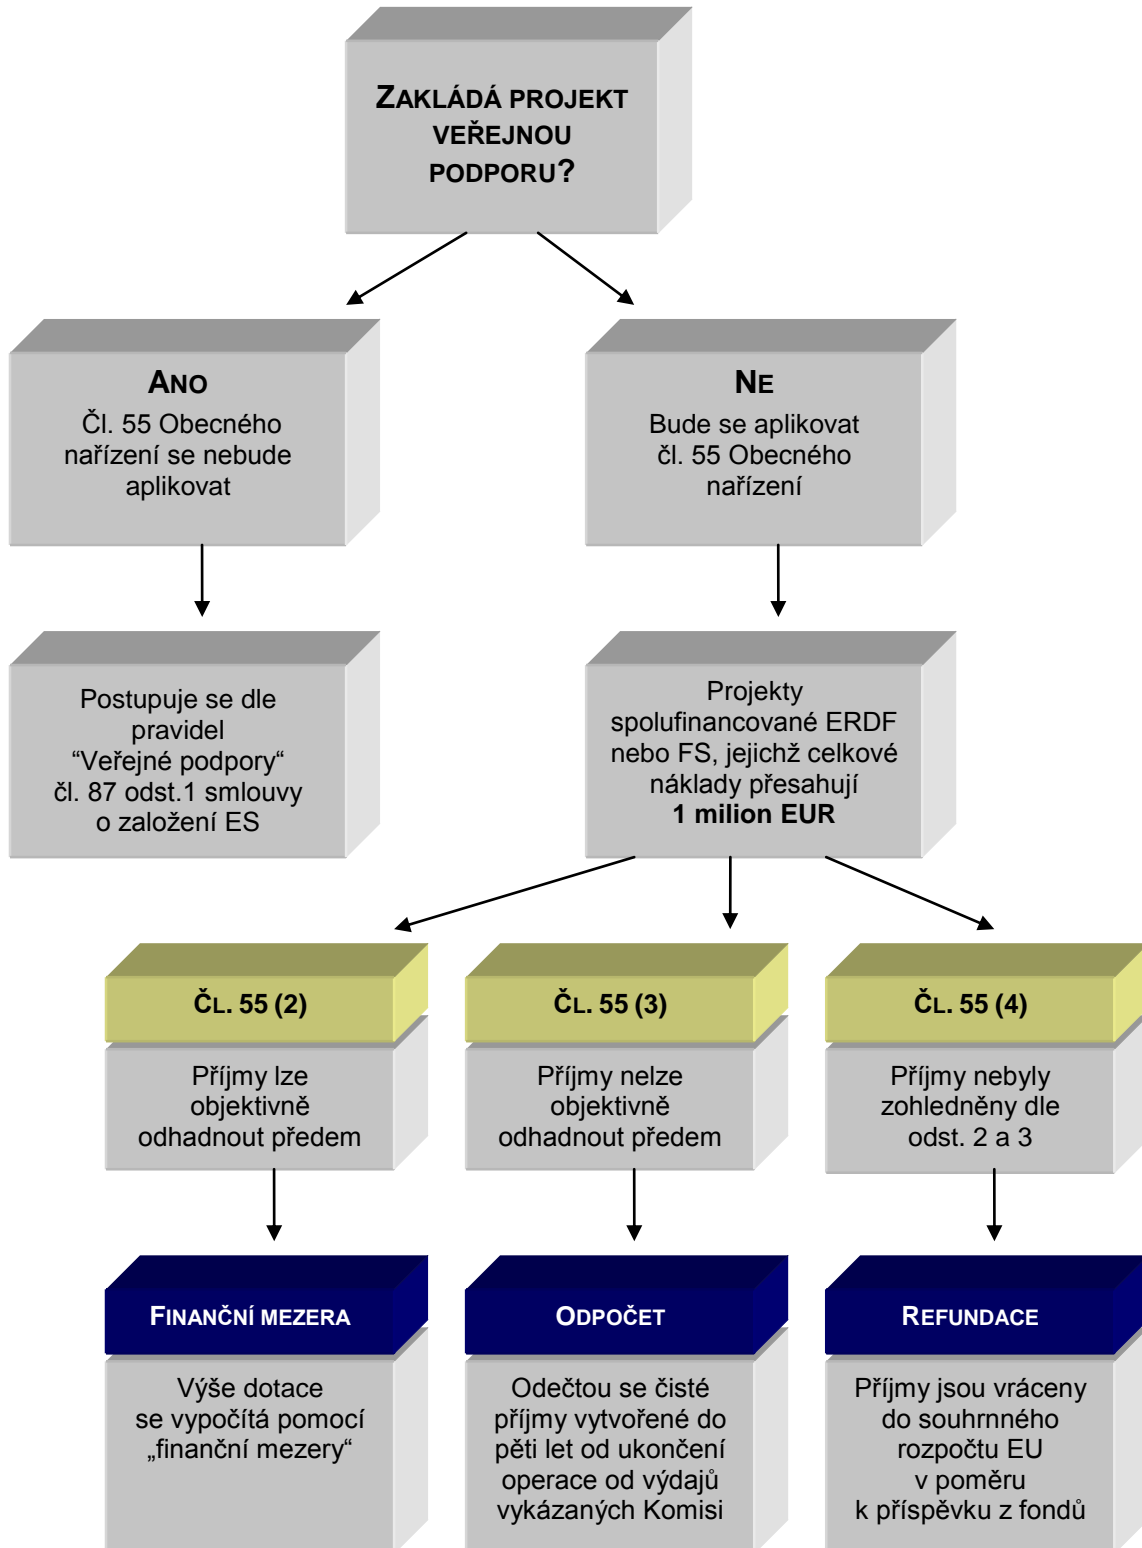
ZAKLÁDÁ PROJEKT VEŘEJNOU PODPORU?

ANO
Čl. 55 Obecného nařízení se nebude aplikovat

NE
Bude se aplikovat čl. 55 Obecného nařízení

Postupuje se dle pravidel “Veřejné podpory“ čl. 87 odst.1 smlouvy o založení ES

Projekty spolufinancované ERDF nebo FS, jejichž celkové náklady přesahují
**1 milion EUR**

ČL. 55 (2)
Příjmy lze objektivně odhadnout předem

ČL. 55 (3)
Příjmy nelze objektivně odhadnout předem

ČL. 55 (4)
Příjmy nebyly zohledněny dle odst. 2 a 3

FINANČNÍ MEZERA
Výše dotace se vypočítá pomocí „finanční mezery“

ODPOČET
Odečtou se čisté příjmy vytvořené do pěti let od ukončení operace od výdajů vykázaných Komisi

REFUNDACE
Příjmy jsou vráceny do souhrnného rozpočtu EU v poměru k příspěvku z fondů